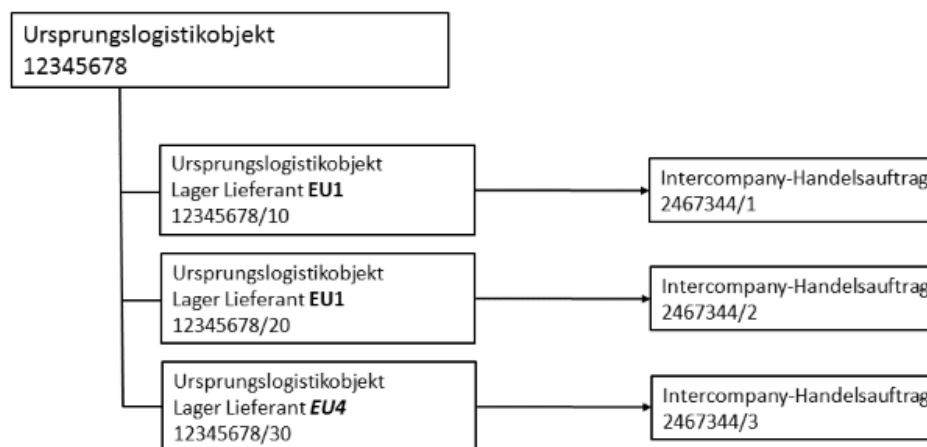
Ursprungslogistikobjekt
12345678

Ursprungslogistikobjekt
Lager Lieferant **EU1**
12345678/10

Intercompany-Handelsauftrag
2467344/1

Ursprungslogistikobjekt
Lager Lieferant **EU1**
12345678/20

Intercompany-Handelsauftrag
2467344/2

Ursprungslogistikobjekt
Lager Lieferant ***EU4***
12345678/30

Intercompany-Handelsauftrag
2467344/3